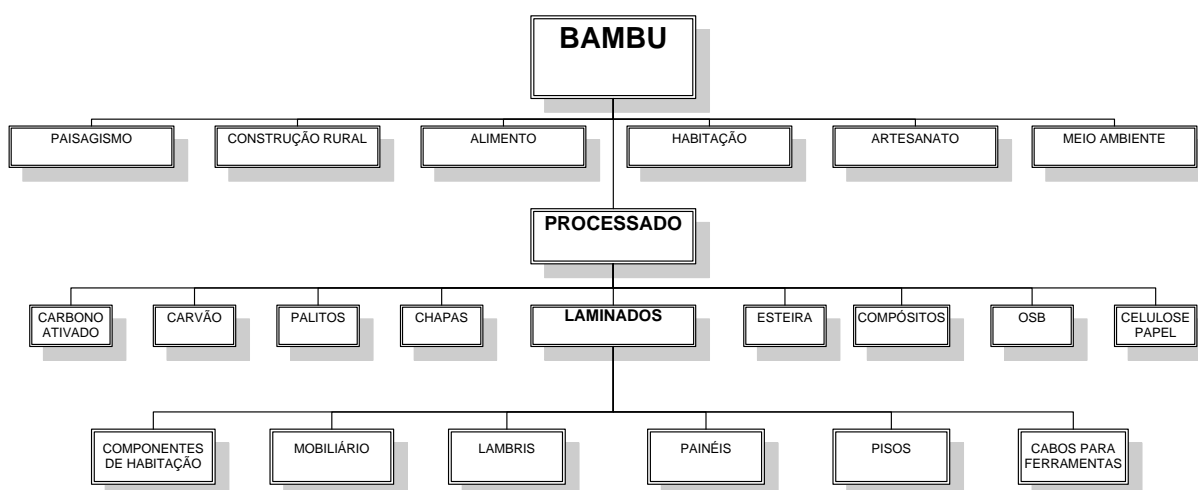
BAMBU

PAISAGISMO

CONSTRUÇÃO RURAL

ALIMENTO

HABITAÇÃO

ARTESANATO

MEIO AMBIENTE

PROCESSADO

CARBONO ATIVADO

CARVÃO

PALITOS

CHAPAS

LAMINADOS

ESTEIRA

COMPÓSITOS

OSB

CELULOSE PAPEL

COMPONENTES DE HABITAÇÃO

MOBILIÁRIO

LAMBRIS

PAINÉIS

PISOS

CABOS PARA FERRAMENTAS